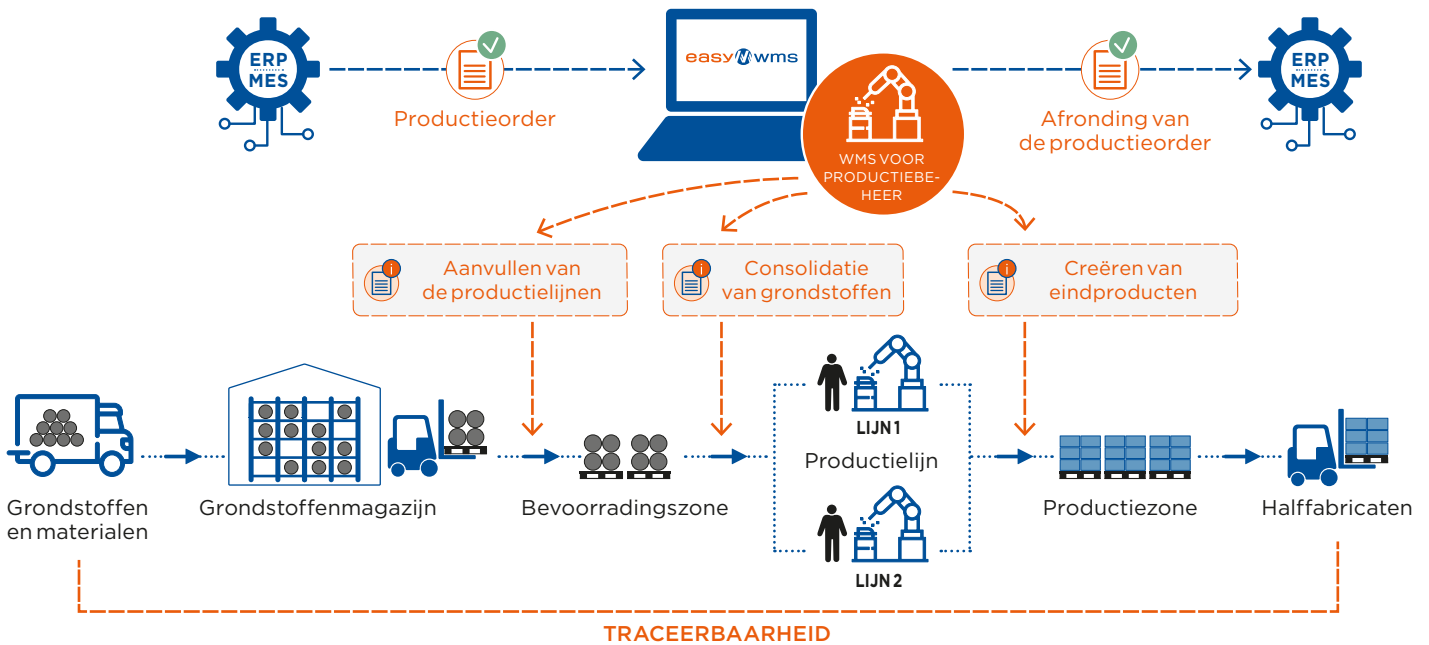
ERP MES

Productieorder

easy wms

WMS VOOR PRODUCTIEBEHEER

Afronding van de productieorder

ERP MES

Aanvullen van de productielijnen

Consolidatie van grondstoffen

Creëren van eindproducten

Grondstoffen en materialen

Grondstoffenmagazijn

Bevoorradingszone

LIJN 1

Productielijn

LIJN 2

Productiezone

Halffabricaten

TRACEERBAARHEID